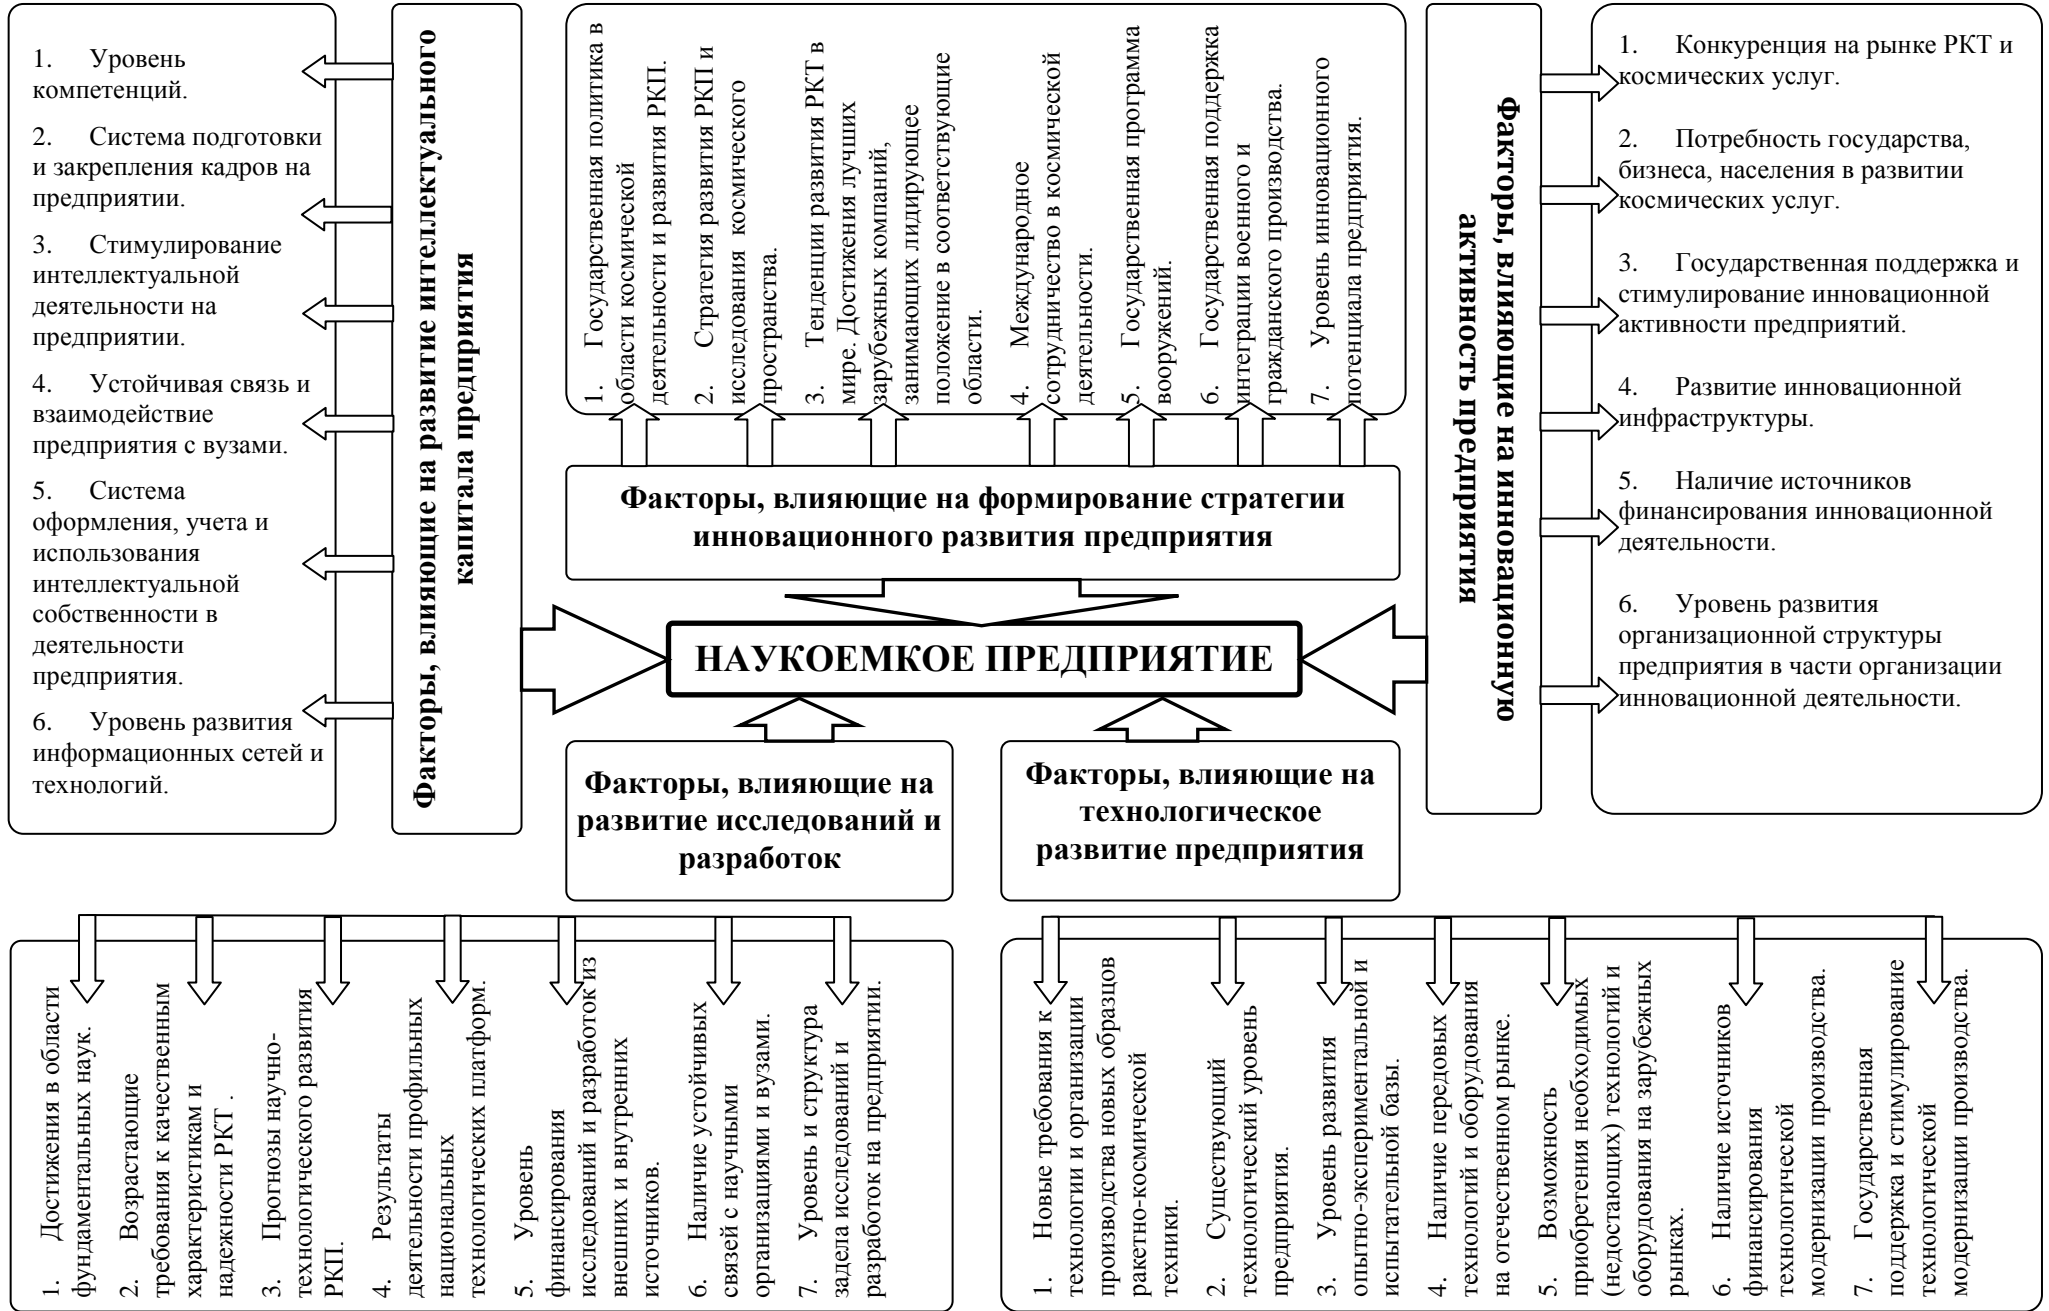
1. Уровень компетенций.

2. Система подготовки и закрепления кадров на предприятии.

3. Стимулирование интеллектуальной деятельности на предприятии.

4. Устойчивая связь и взаимодействие предприятия с вузами.

5. Система оформления, учета и использования интеллектуальной собственности в деятельности предприятия.

6. Уровень развития информационных сетей и технологий.

Факторы, влияющие на развитие интеллектуального капитала предприятия

1. Государственная политика в области космической деятельности и развития РКП.

2. Стратегия развития РКП и исследования космического пространства.

3. Тенденции развития РКТ в мире. Достижения лучших зарубежных компаний, занимающих лидирующее положение в соответствующие области.

4. Международное сотрудничество в космической деятельности.

5. Государственная программа вооружений.

6. Государственная поддержка интеграции военного и гражданского производства.

7. Уровень инновационного потенциала предприятия.

Факторы, влияющие на формирование стратегии инновационного развития предприятия

Факторы, влияющие на инновационную активность предприятия

1. Конкуренция на рынке РКТ и космических услуг.

2. Потребность государства, бизнеса, населения в развитии космических услуг.

3. Государственная поддержка и стимулирование инновационной активности предприятий.

4. Развитие инновационной инфраструктуры.

5. Наличие источников финансирования инновационной деятельности.

6. Уровень развития организационной структуры предприятия в части организации инновационной деятельности.

НАУКОЕМКОЕ ПРЕДПРИЯТИЕ

Факторы, влияющие на развитие исследований и разработок

Факторы, влияющие на технологическое развитие предприятия

1. Достижения в области фундаментальных наук.

2. Возрастающие требования к качественным характеристикам и надежности РКТ .

3. Прогнозы научно-технологического развития РКП.

4. Результаты деятельности профильных национальных технологических платформ.

5. Уровень финансирования исследований и разработок из внешних и внутренних источников.

6. Наличие устойчивых связей с научными организациями и вузами.

7. Уровень и структура задела исследований и разработок на предприятии.

1. Новые требования к технологии и организации производства новых образцов ракетно-космической техники.

2. Существующий технологический уровень предприятия.

3. Уровень развития опытно-экспериментальной и испытательной базы.

4. Наличие передовых технологий и оборудования на отечественном рынке.

5. Возможность приобретения необходимых (недостающих) технологий и оборудования на зарубежных рынках.

6. Наличие источников финансирования технологической модернизации производства.

7. Государственная поддержка и стимулирование технологической модернизации производства.